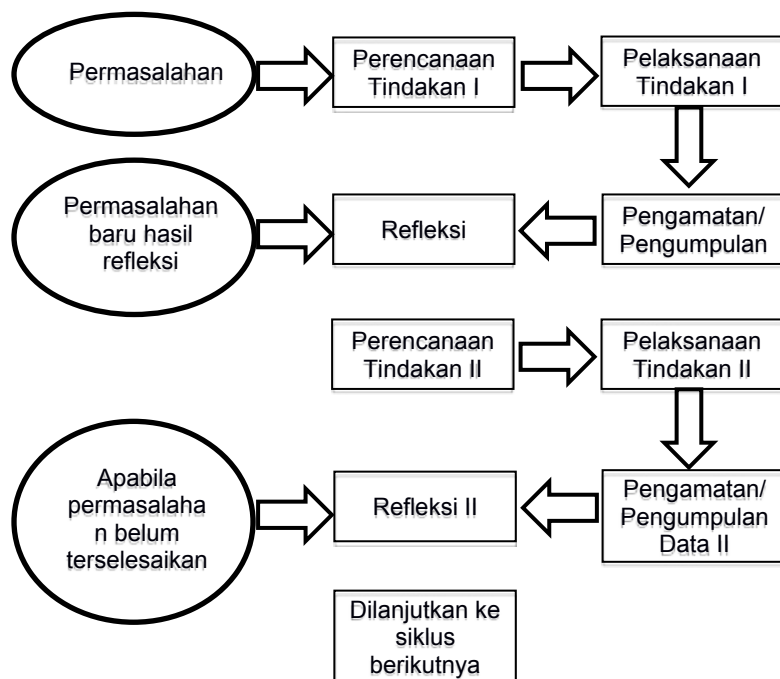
Permasalahan

Perencanaan Tindakan I

Pelaksanaan Tindakan I

Permasalahan baru hasil refleksi

Refleksi

Pengamatan/ Pengumpulan

Perencanaan Tindakan II

Pelaksanaan Tindakan II

Apabila permasalaha n belum terselesaikan

Refleksi II

Pengamatan/ Pengumpulan Data II

Dilanjutkan ke siklus berikutnya